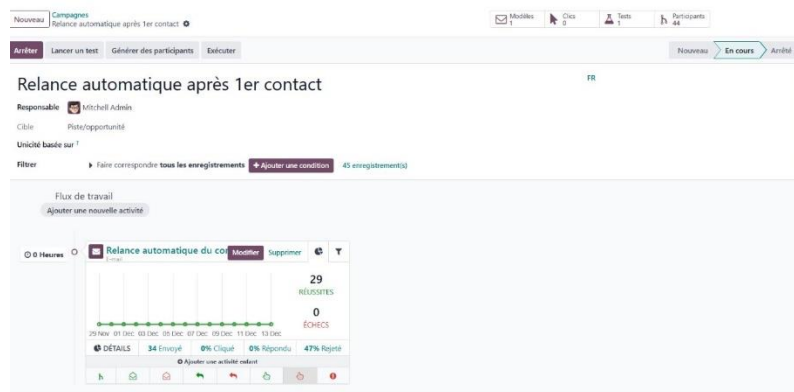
Nouveau Campagnes
Relance automatique après 1er contact ⚙

Modèles 1
Clics 0
Tests 1
Participants 44

Arrêter
Lancer un test
Générer des participants
Exécuter

Nouveau
En cours
Arrêté

Relance automatique après 1er contact

FR

Responsable Mitchell Admin

Cible Piste/opportunité

Unicité basée sur ?

Filtrer ▸ Faire correspondre tous les enregistrements + Ajouter une condition 45 enregistrement(s)

Flux de travail
Ajouter une nouvelle activité

0 Heures

Relance automatique du co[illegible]
E-mail
Modifier Supprimer

29
RÉUSSITES

0
ÉCHECS

29 Nov 01 Dec 03 Dec 05 Dec 07 Dec 09 Dec 11 Dec 13 Dec

DÉTAILS 34 Envoyé 0% Cliqué 0% Répondu 47% Rejeté

Ajouter une activité enfant